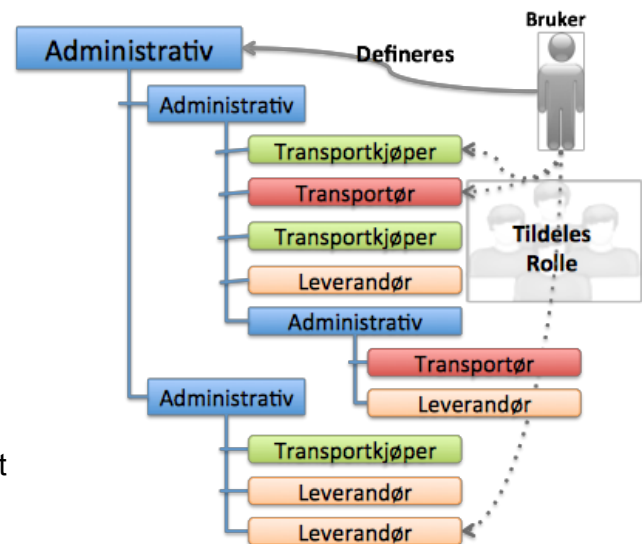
Bruker
Administrativ
Defineres
Administrativ
Transportkjøper
Transportør
Transportkjøper
Tildeles Rolle
Leverandør
Administrativ
Transportør
Leverandør
Administrativ
Transportkjøper
Leverandør
Leverandør
t